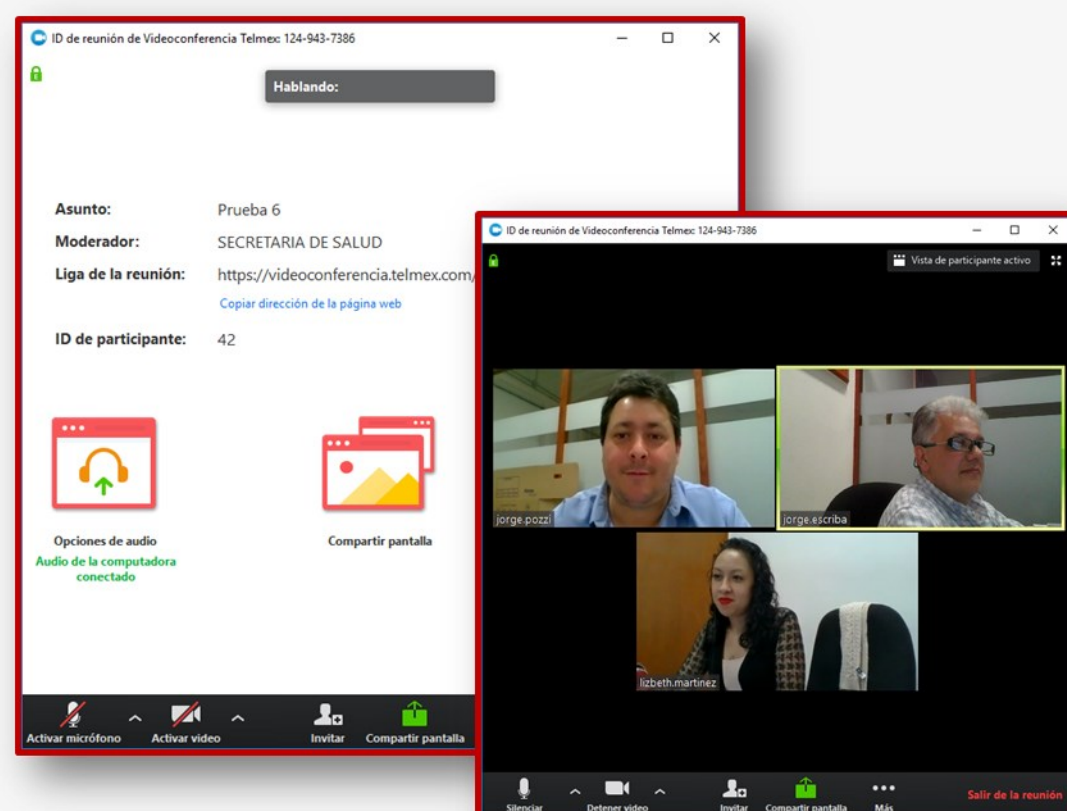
ID de reunión de Videoconferencia Telmex: 124-943-7386

Hablando:

Asunto: Prueba 6

Moderador: SECRETARIA DE SALUD

Liga de la reunión: https://videoconferencia.telmex.com/

Copiar dirección de la página web

ID de participante: 42

Opciones de audio

Audio de la computadora conectado

Compartir pantalla

Activar micrófono

Activar video

Invitar

Compartir pantalla

ID de reunión de Videoconferencia Telmex: 124-943-7386

Vista de participante activo

jorge.pozzi

jorge.escriba

lizbeth.martinez

Silenciar

Detener video

Invitar

Compartir pantalla

Más

Salir de la reunión